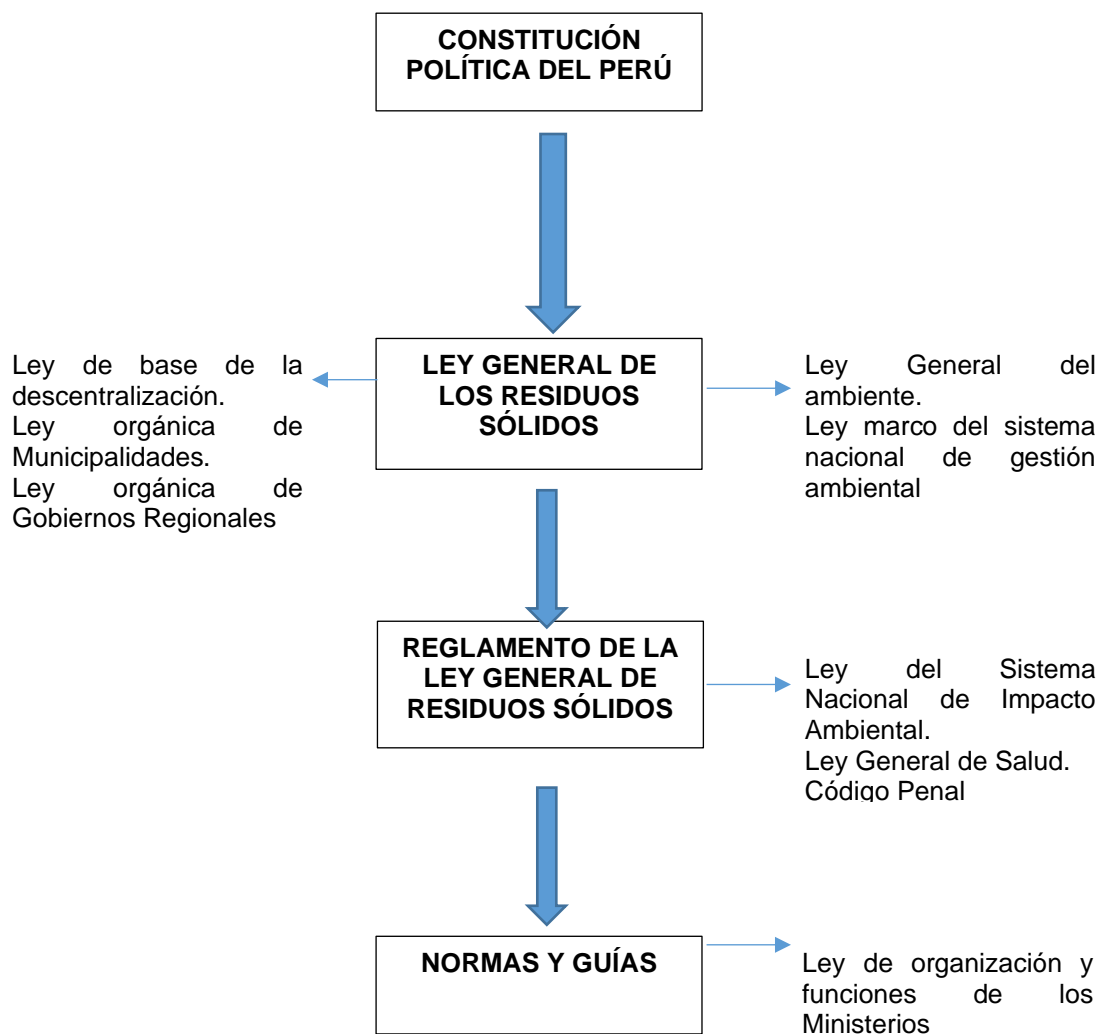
CONSTITUCIÓN POLÍTICA DEL PERÚ

Ley de base de la descentralización.
Ley orgánica de Municipalidades.
Ley orgánica de Gobiernos Regionales

LEY GENERAL DE LOS RESIDUOS SÓLIDOS

Ley General del ambiente.
Ley marco del sistema nacional de gestión ambiental

REGLAMENTO DE LA LEY GENERAL DE RESIDUOS SÓLIDOS

Ley del Sistema Nacional de Impacto Ambiental.
Ley General de Salud.
Código Penal

NORMAS Y GUÍAS

Ley de organización y funciones de los Ministerios